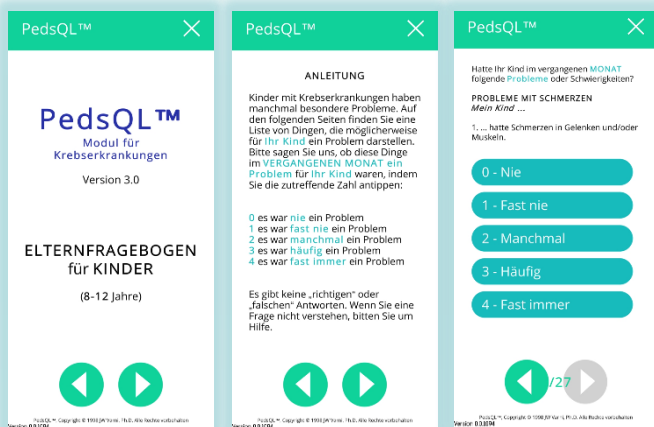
PedsQL™

PedsQL™
Modul für Krebserkrankungen

Version 3.0

ELTERNFRAGEBOGEN
für KINDER

(8-12 Jahre)

PedsQL™, Copyright © 1998 JW Varni, Ph.D. Alle Rechte vorbehalten
Version 0.0 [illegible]

PedsQL™

ANLEITUNG

Kinder mit Krebserkrankungen haben manchmal besondere Probleme. Auf den folgenden Seiten finden Sie eine Liste von Dingen, die möglicherweise für Ihr Kind ein Problem darstellen. Bitte sagen Sie uns, ob diese Dinge im VERGANGENEN MONAT ein Problem für Ihr Kind waren, indem Sie die zutreffende Zahl antippen:

0 es war nie ein Problem
1 es war fast nie ein Problem
2 es war manchmal ein Problem
3 es war häufig ein Problem
4 es war fast immer ein Problem

Es gibt keine „richtigen" oder „falschen" Antworten. Wenn Sie eine Frage nicht verstehen, bitten Sie um Hilfe.

PedsQL™, Copyright © 1998 JW Varni, Ph.D. Alle Rechte vorbehalten
Version 0.0 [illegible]

PedsQL™

Hatte Ihr Kind im vergangenen MONAT folgende Probleme oder Schwierigkeiten?

PROBLEME MIT SCHMERZEN
Mein Kind ...

1. ... hatte Schmerzen in Gelenken und/oder Muskeln.

0 - Nie
1 - Fast nie
2 - Manchmal
3 - Häufig
4 - Fast immer

1/27

PedsQL™, Copyright © 1998 JW Varni, Ph.D. Alle Rechte vorbehalten
Version 0.0 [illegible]